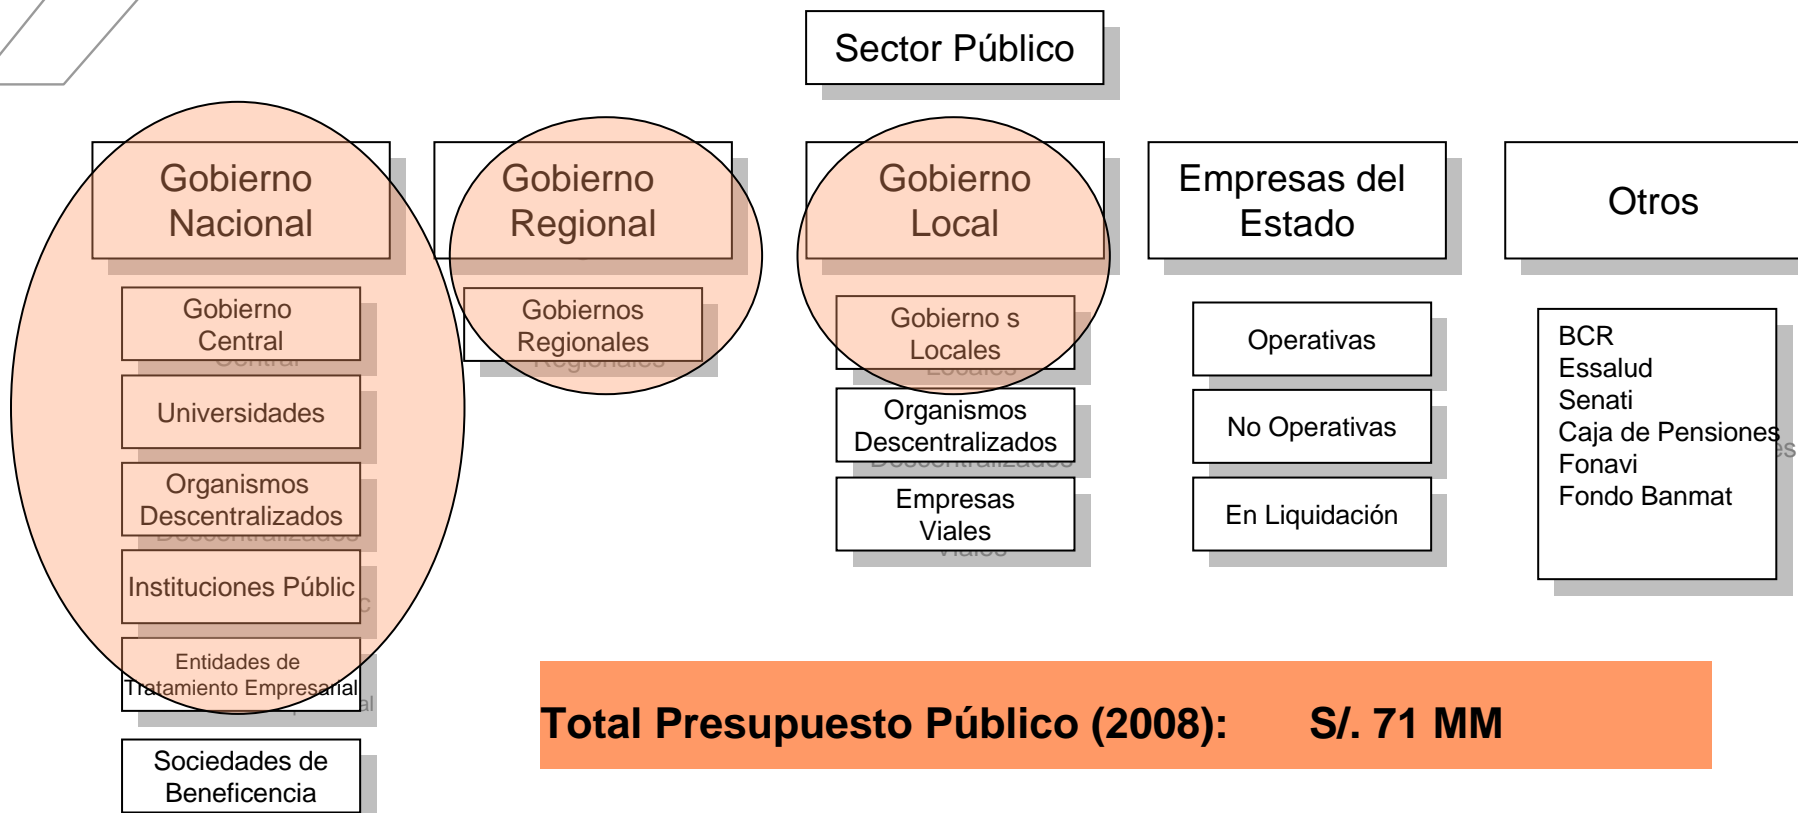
Sector Público

Gobierno Nacional

Gobierno Central

Universidades

Organismos Descentralizados

Instituciones Públic

Entidades de Tratamiento Empresarial

Sociedades de Beneficencia

Gobierno Regional

Gobiernos Regionales

Gobierno Local

Gobierno s Locales

Organismos Descentralizados

Empresas Viales

Empresas del Estado

Operativas

No Operativas

En Liquidación

Otros

BCR
Essalud
Senati
Caja de Pensiones
Fonavi
Fondo Banmat

Total Presupuesto Público (2008): S/. 71 MM